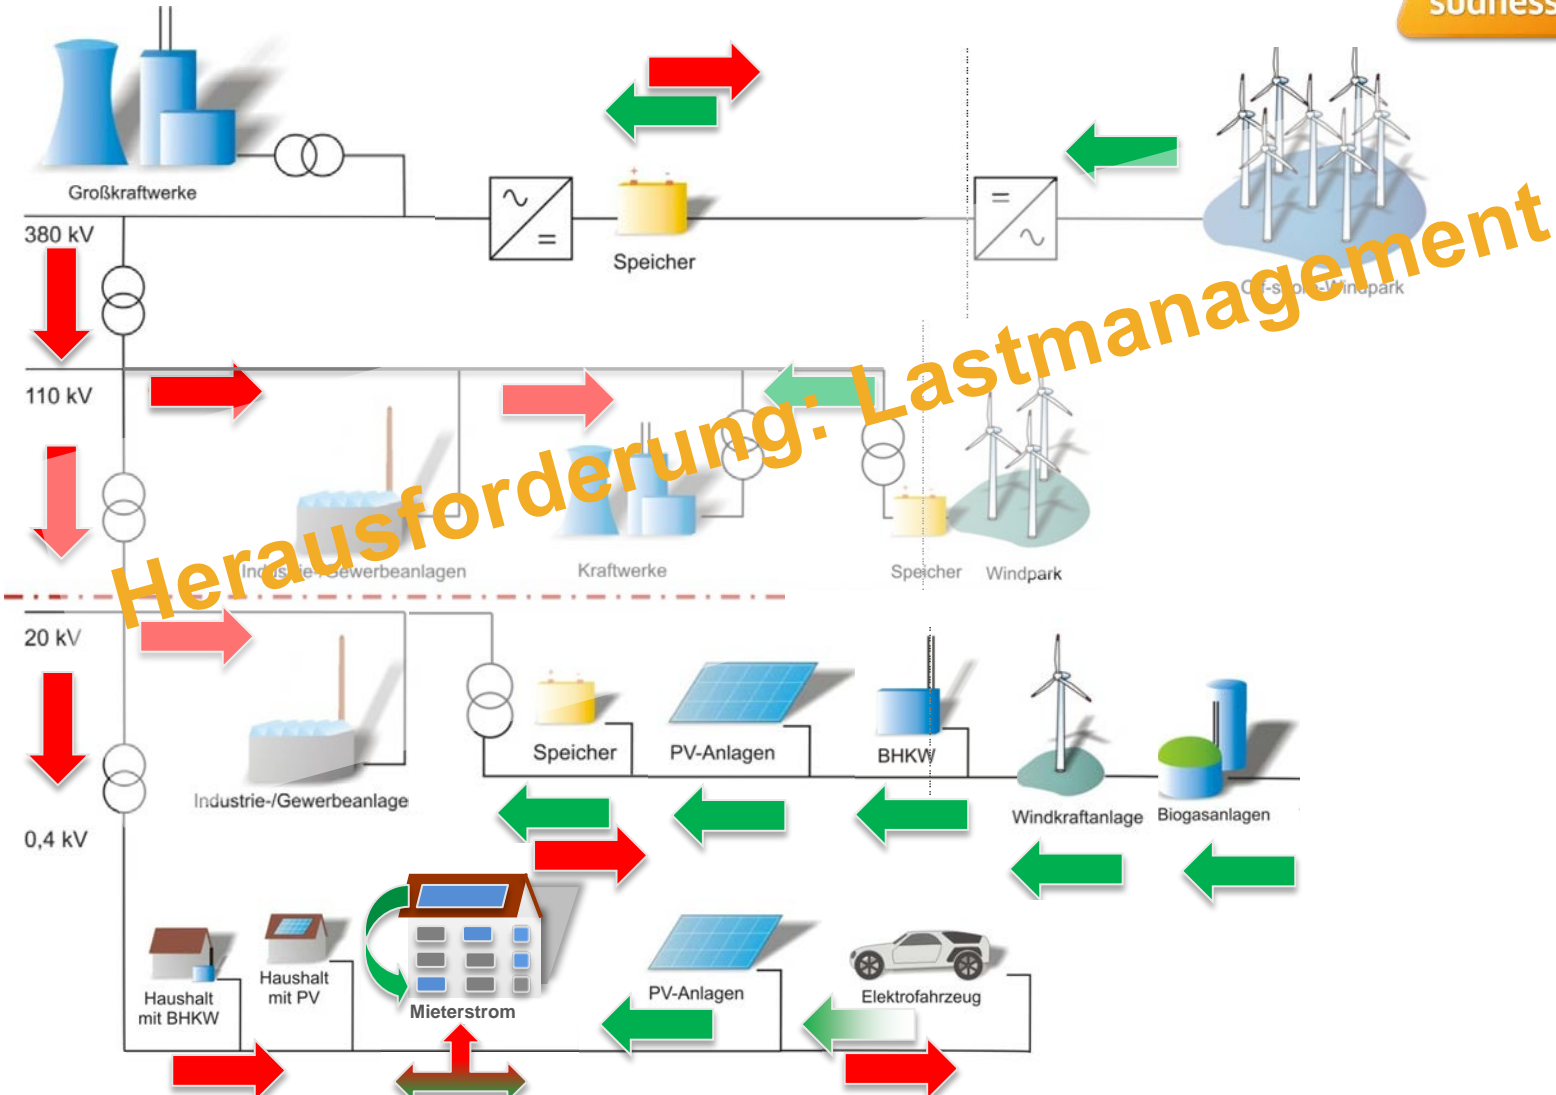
südhess

Großkraftwerke

380 kV

Speicher

Off-shore-Windpark

Herausforderung: Lastmanagement

110 kV

Industrie-/Gewerbeanlagen

Kraftwerke

Speicher

Windpark

20 kV

Speicher

PV-Anlagen

BHKW

Industrie-/Gewerbeanlage

Windkraftanlage

Biogasanlagen

0,4 kV

Haushalt mit BHKW

Haushalt mit PV

Mieterstrom

PV-Anlagen

Elektrofahrzeug